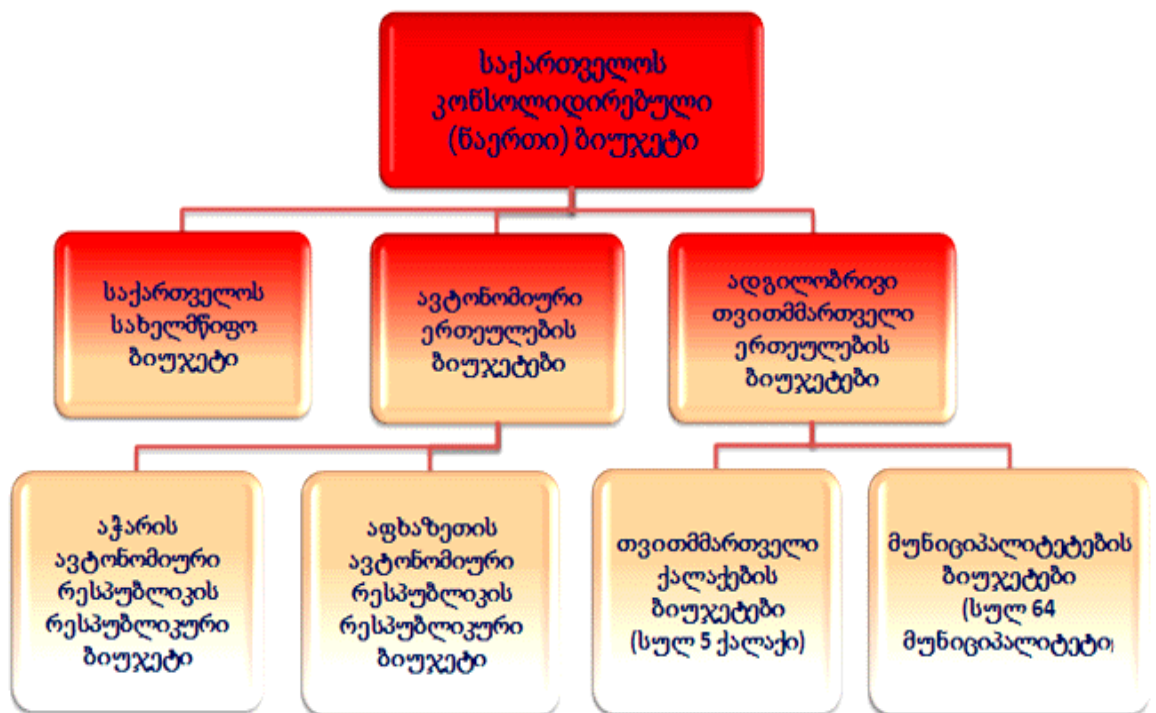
საქართველოს კონსოლიდირებული (წაერთი) ბიუჯეტი

საქართველოს სახელმწიფო ბიუჯეტი

ავტონომიური ერთეულების ბიუჯეტები

ადგილობრივი თვითმმართველი ერთეულების ბიუჯეტები

აჭარის ავტონომიური რესპუბლიკის რესპუბლიკური ბიუჯეტი

აფხაზეთის ავტონომიური რესპუბლიკის რესპუბლიკური ბიუჯეტი

თვითმმართველი ქალაქების ბიუჯეტები (სულ 5 ქალაქი)

მუნიციპალიტეტების ბიუჯეტები (სულ 64 მუნიციპალიტეტი